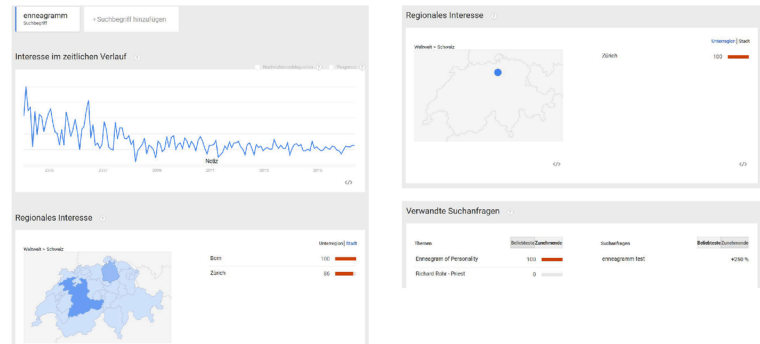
enneagramm
Suchbegriff

+ Suchbegriff hinzufügen

Interesse im zeitlichen Verlauf

Notiz

2004 2006 2008 2010 2012 2014

</>

Regionales Interesse

Weltweit > Schweiz

Unterregion | Stadt

Bern 100
Zürich 86

Regionales Interesse

Weltweit > Schweiz

Unterregion | Stadt

Zürich 100

</>

</>

Verwandte Suchanfragen

Themen Beliebteste Zunehmende

Enneagram of Personality 100
Richard Rohr - Priest 0

Suchanfragen Beliebteste Zunehmende

enneagramm test +250 %